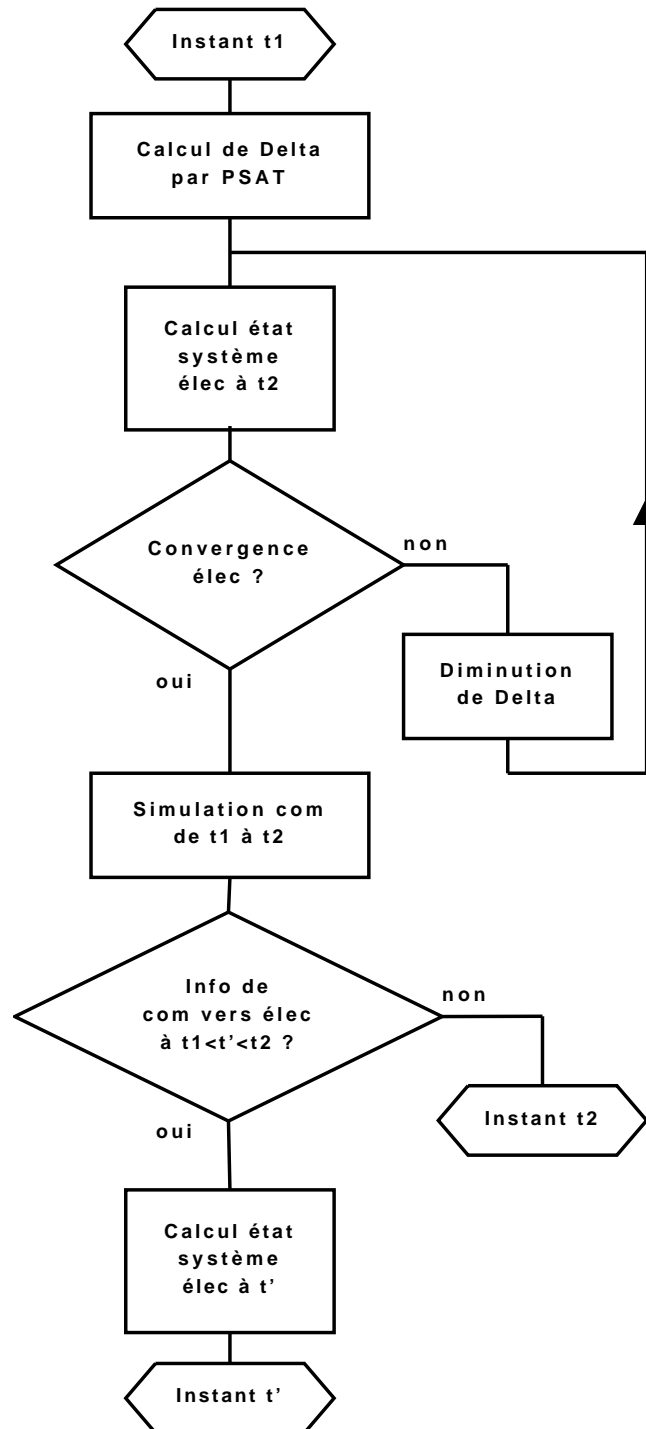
Instant t1

Calcul de Delta par PSAT

Calcul état système élec à t2

Convergence élec ?

non

Diminution de Delta

oui

Simulation com de t1 à t2

Info de com vers élec à t1<t'<t2 ?

non

Instant t2

oui

Calcul état système élec à t'

Instant t'